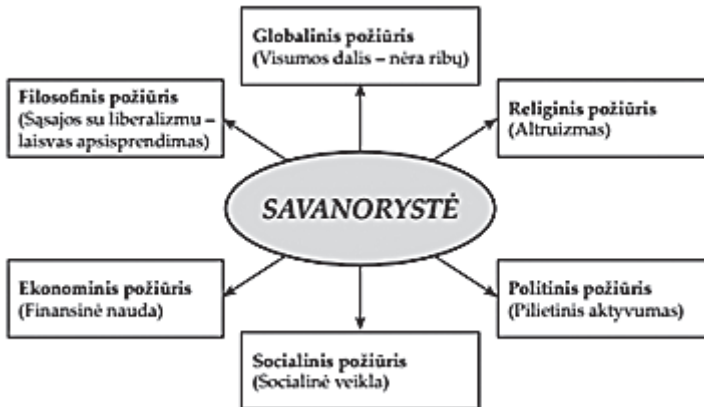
Globalinis požiūris
(Visumos dalis – nėra ribų)

Filosofinis požiūris
(Sąsajos su liberalizmu – laisvas apsisprendimas)

Religinis požiūris
(Altruizmas)

SAVANORYSTĖ

Ekonominis požiūris
(Finansinė nauda)

Politinis požiūris
(Pilietinis aktyvumas)

Socialinis požiūris
(Socialinė veikla)